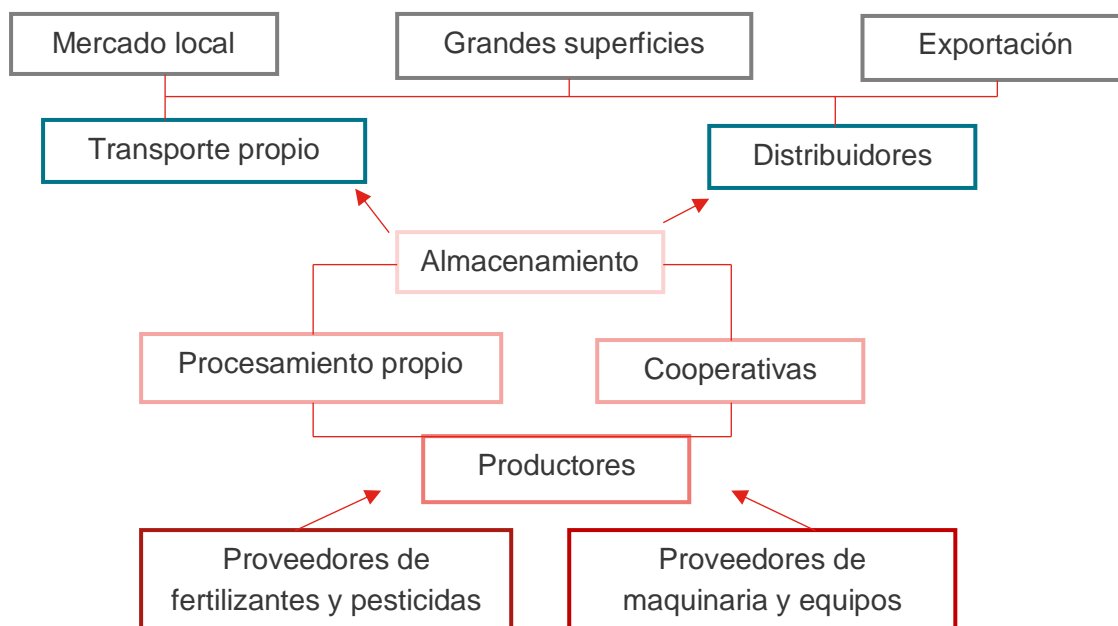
Mercado local

Grandes superficies

Exportación

Transporte propio

Distribuidores

Almacenamiento

Procesamiento propio

Cooperativas

Productores

Proveedores de fertilizantes y pesticidas

Proveedores de maquinaria y equipos